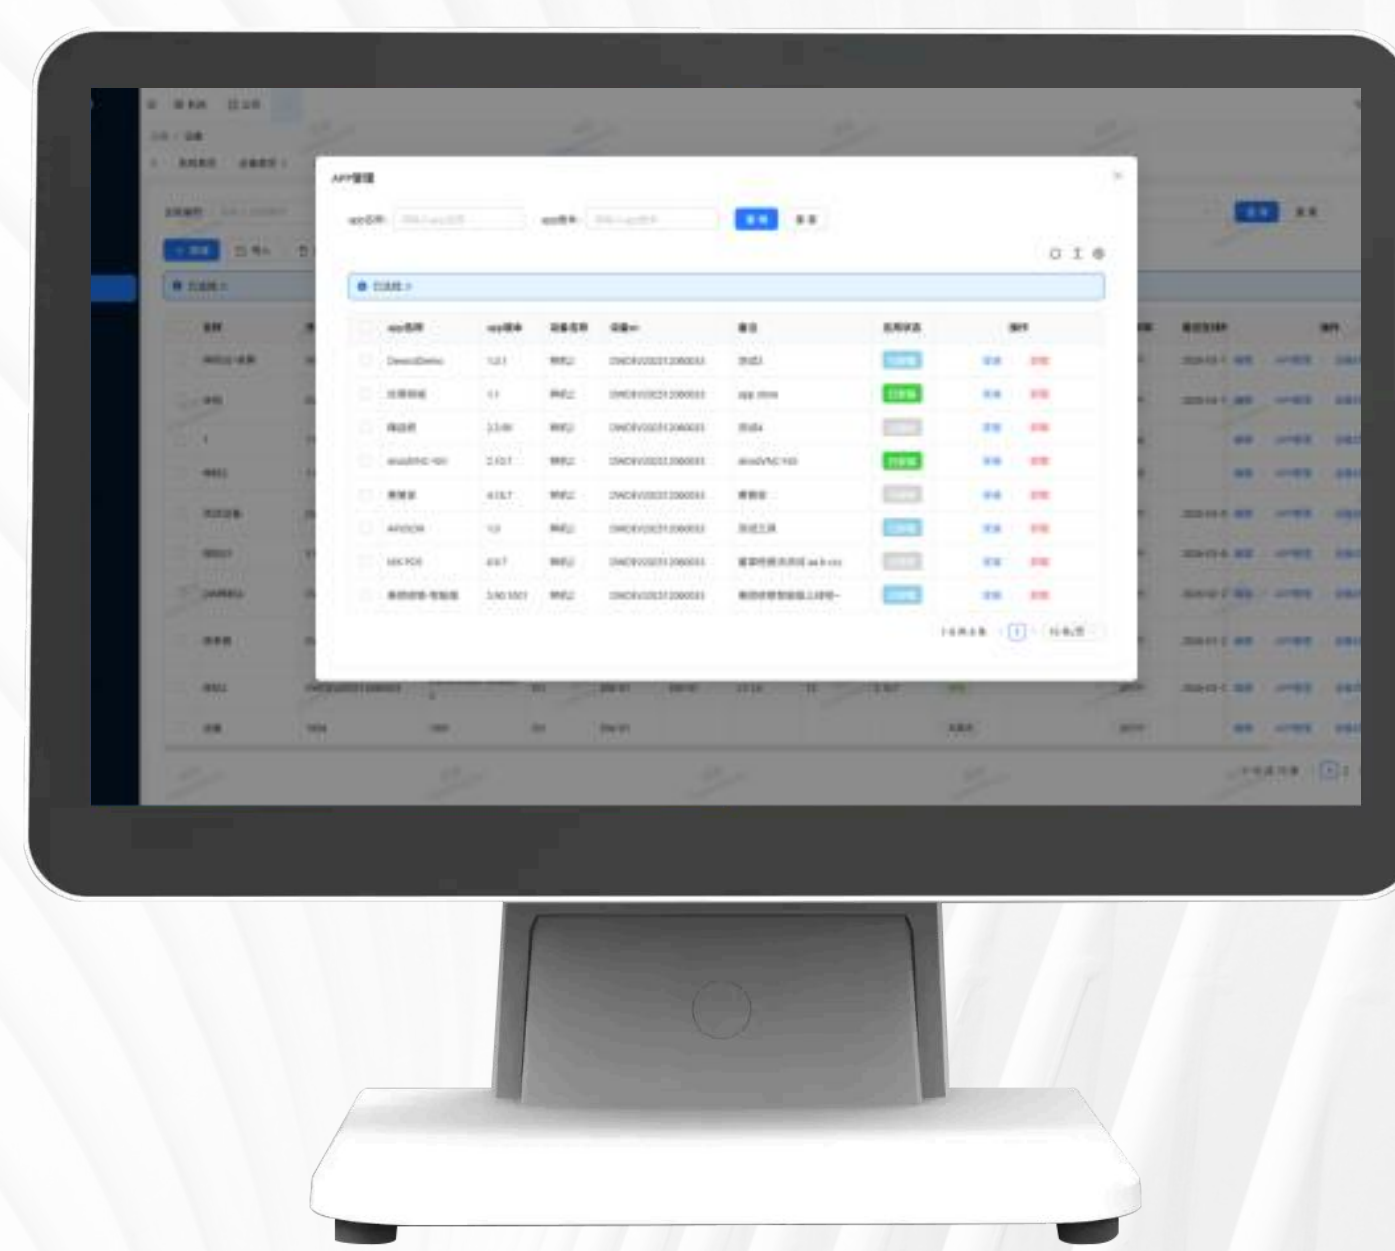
APP管理

app名称: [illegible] app版本: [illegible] 搜索 重置

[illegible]

| app名称 | app版本 | 设备名称 | 设备sn | 备注 | 应用状态 | 操作 |
|---|---|---|---|---|---|---|
| DemoDemo | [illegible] | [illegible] | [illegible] | 测试 | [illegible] | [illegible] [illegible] |
| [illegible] | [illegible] | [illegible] | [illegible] | app store | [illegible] | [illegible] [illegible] |
| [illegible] | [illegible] | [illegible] | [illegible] | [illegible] | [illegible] | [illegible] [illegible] |
| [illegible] | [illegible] | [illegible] | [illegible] | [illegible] | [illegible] | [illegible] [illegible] |
| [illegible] | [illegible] | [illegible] | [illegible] | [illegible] | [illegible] | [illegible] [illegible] |
| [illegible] | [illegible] | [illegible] | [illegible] | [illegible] | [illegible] | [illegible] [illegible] |
| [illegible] | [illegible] | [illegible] | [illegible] | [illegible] | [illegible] | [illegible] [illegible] |
| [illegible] | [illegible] | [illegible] | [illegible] | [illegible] | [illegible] | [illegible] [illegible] |

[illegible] 1 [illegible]